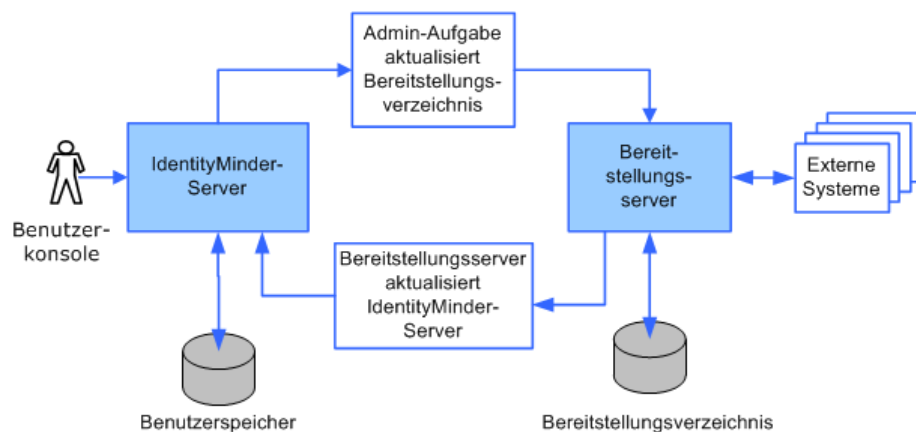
Admin-Aufgabe aktualisiert Bereitstellungsverzeichnis

Benutzerkonsole

IdentityMinder-Server

Bereitstellungsserver

Externe Systeme

Bereitstellungsserver aktualisiert IdentityMinder-Server

Benutzerspeicher

Bereitstellungsverzeichnis